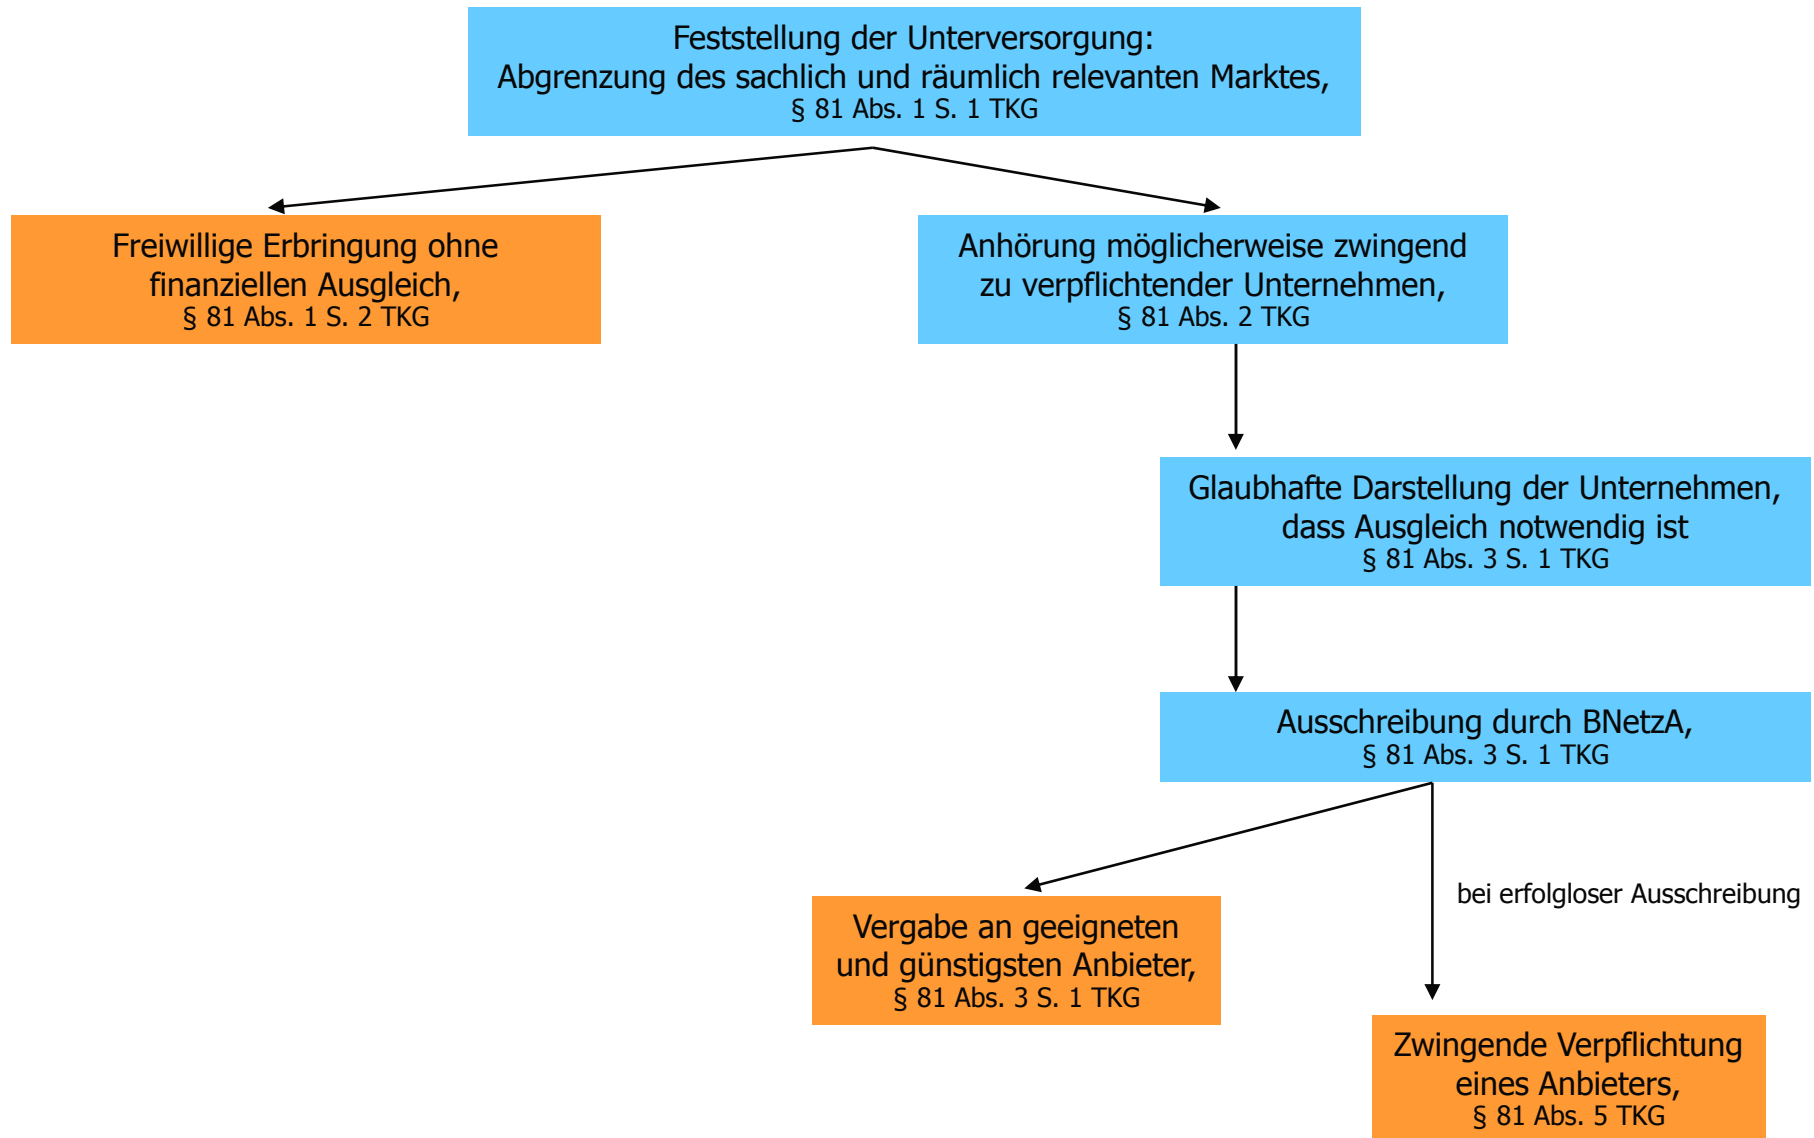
Feststellung der Unterversorgung:
Abgrenzung des sachlich und räumlich relevanten Marktes,
§ 81 Abs. 1 S. 1 TKG

Freiwillige Erbringung ohne finanziellen Ausgleich,
§ 81 Abs. 1 S. 2 TKG

Anhörung möglicherweise zwingend zu verpflichtender Unternehmen,
§ 81 Abs. 2 TKG

Glaubhafte Darstellung der Unternehmen, dass Ausgleich notwendig ist
§ 81 Abs. 3 S. 1 TKG

Ausschreibung durch BNetzA,
§ 81 Abs. 3 S. 1 TKG

bei erfolgloser Ausschreibung

Vergabe an geeigneten und günstigsten Anbieter,
§ 81 Abs. 3 S. 1 TKG

Zwingende Verpflichtung eines Anbieters,
§ 81 Abs. 5 TKG